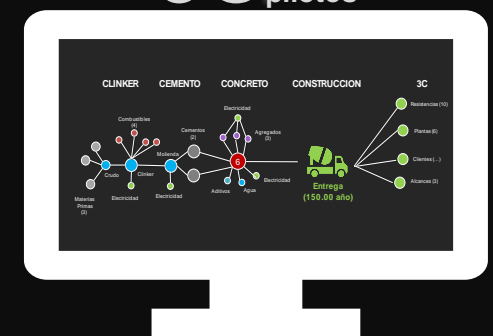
piloto

CLINKER CEMENTO CONCRETO CONSTRUCCION 3C

Combustibles (4)

Crudo

Clinker

Materias Primas (3)

Electricidad

Cementos (2)

Molienda

Electricidad

Electricidad

Agregados (3)

6

Aditivos

Agua

Electricidad

Entrega (150.00 año)

Residencias (10)

Plantas (6)

Clientes (...)

Alcances (3)